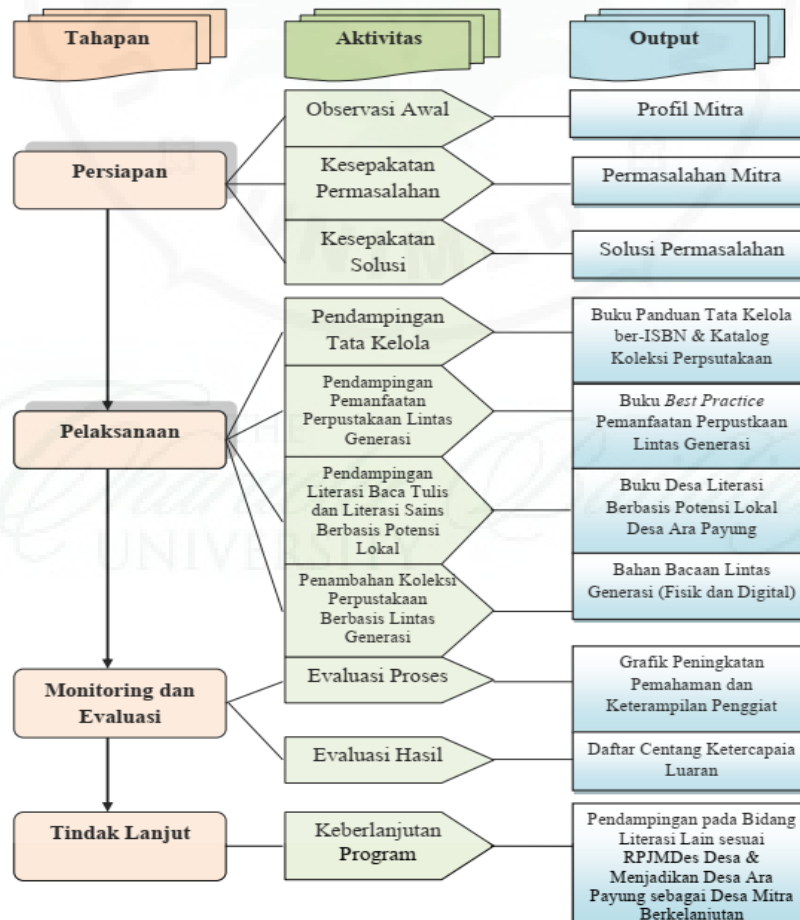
Tahapan

Aktivitas

Output

Persiapan

Observasi Awal

Profil Mitra

Kesepakatan Permasalahan

Permasalahan Mitra

Kesepakatan Solusi

Solusi Permasalahan

Pelaksanaan

Pendampingan Tata Kelola

Buku Panduan Tata Kelola ber-ISBN & Katalog Koleksi Perpsutakaan

Pendampingan Pemanfaatan Perpustakaan Lintas Generasi

Buku *Best Practice* Pemanfaatan Perpustkaan Lintas Generasi

Pendampingan Literasi Baca Tulis dan Literasi Sains Berbasis Potensi Lokal

Buku Desa Literasi Berbasis Potensi Lokal Desa Ara Payung

Penambahan Koleksi Perpustakaan Berbasis Lintas Generasi

Bahan Bacaan Lintas Generasi (Fisik dan Digital)

Monitoring dan Evaluasi

Evaluasi Proses

Grafik Peningkatan Pemahaman dan Keterampilan Penggiat

Evaluasi Hasil

Daftar Centang Ketercapaia Luaran

Tindak Lanjut

Keberlanjutan Program

Pendampingan pada Bidang Literasi Lain sesuai RPJMDes Desa & Menjadikan Desa Ara Payung sebagai Desa Mitra Berkelanjutan